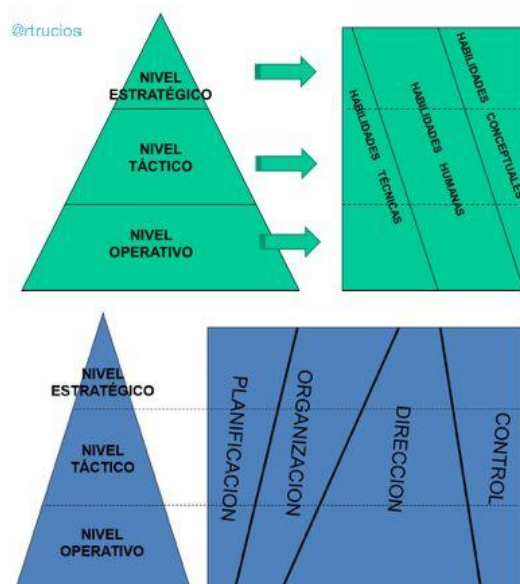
@rtrucios

NIVEL ESTRATÉGICO

NIVEL TÁCTICO

NIVEL OPERATIVO

HABILIDADES TÉCNICAS

HABILIDADES HUMANAS

HABILIDADES CONCEPTUALES

NIVEL ESTRATÉGICO

NIVEL TÁCTICO

NIVEL OPERATIVO

PLANIFICACION

ORGANIZACION

DIRECCION

CONTROL